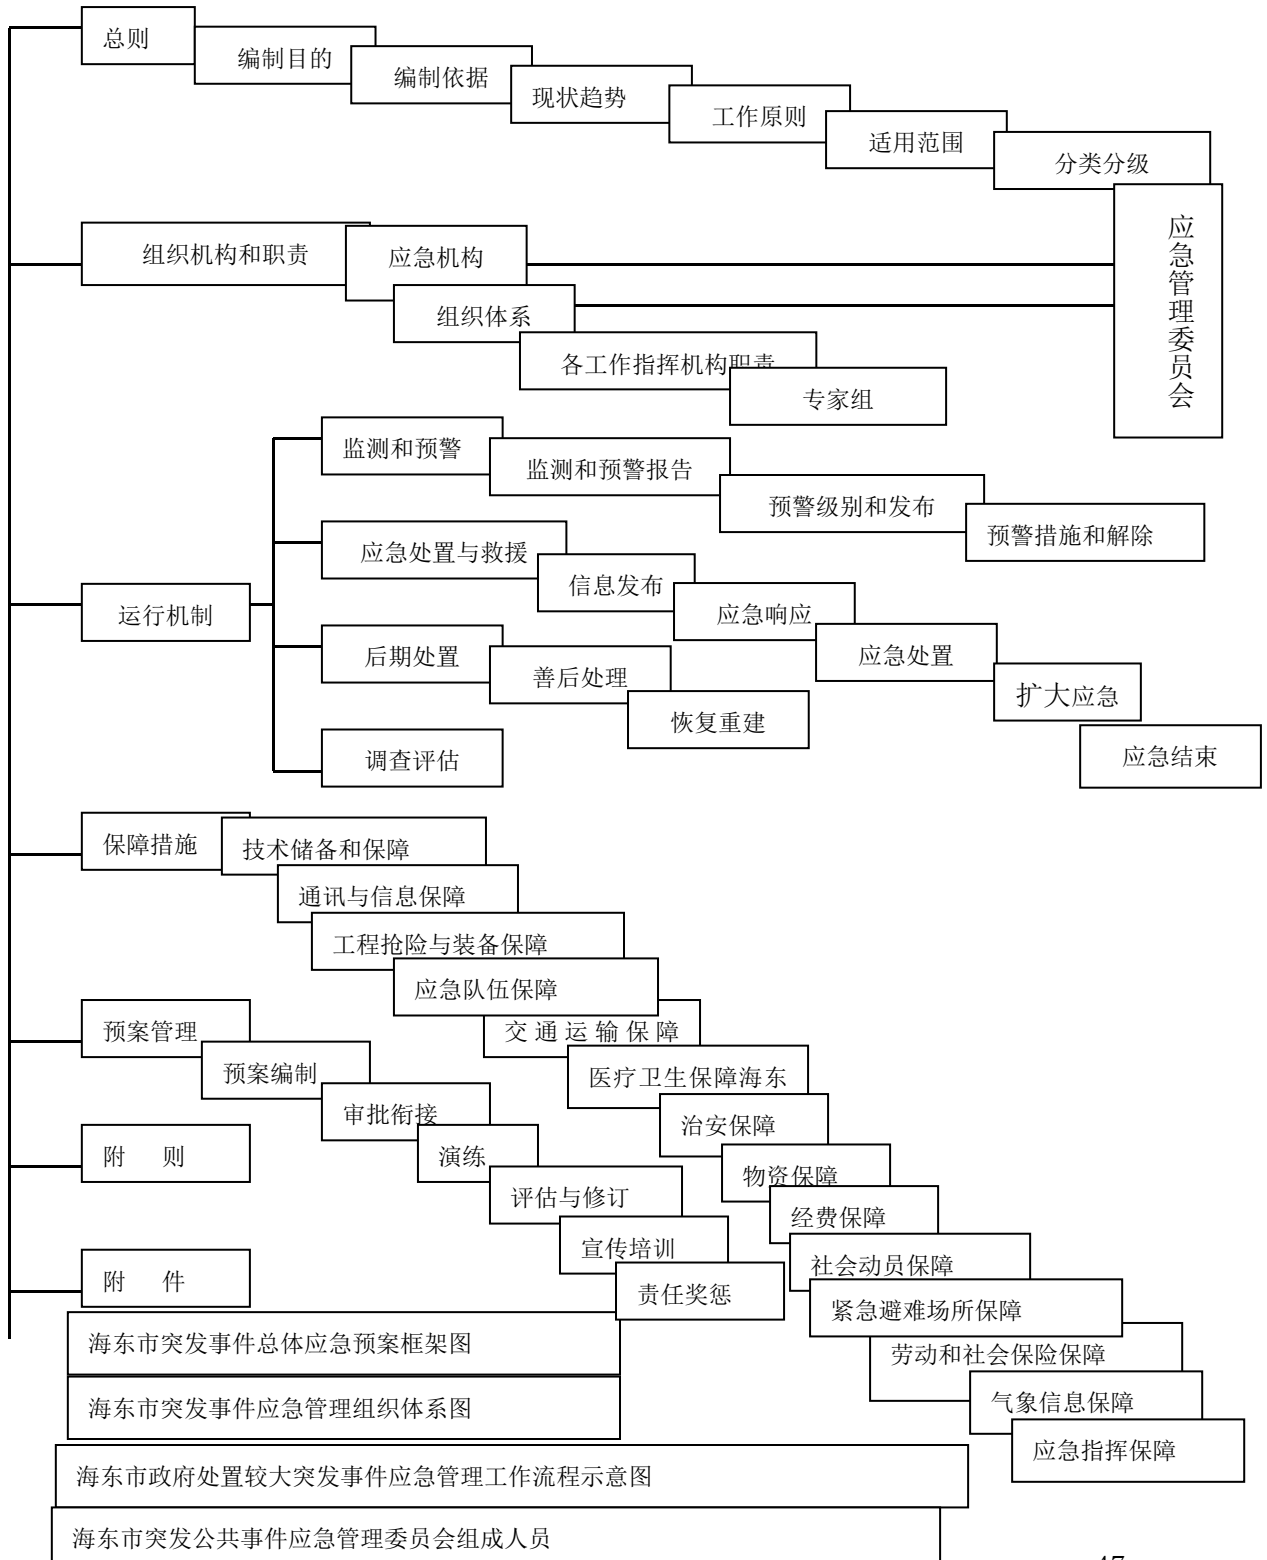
总则
编制目的
编制依据
现状趋势
工作原则
适用范围
分类分级
应急管理委员会
组织机构和职责
应急机构
组织体系
各工作指挥机构职责
专家组
监测和预警
监测和预警报告
预警级别和发布
预警措施和解除
应急处置与救援
信息发布
应急响应
运行机制
后期处置
善后处理
应急处置
扩大应急
恢复重建
应急结束
调查评估
保障措施
技术储备和保障
通讯与信息保障
工程抢险与装备保障
应急队伍保障
交通运输保障
预案管理
预案编制
医疗卫生保障海东
审批衔接
治安保障
附 则
演练
物资保障
评估与修订
经费保障
宣传培训
社会动员保障
附 件
责任奖惩
紧急避难场所保障
海东市突发事件总体应急预案框架图
劳动和社会保险保障
海东市突发事件应急管理组织体系图
气象信息保障
应急指挥保障
海东市政府处置较大突发事件应急管理工作流程示意图
海东市突发公共事件应急管理委员会组成人员
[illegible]